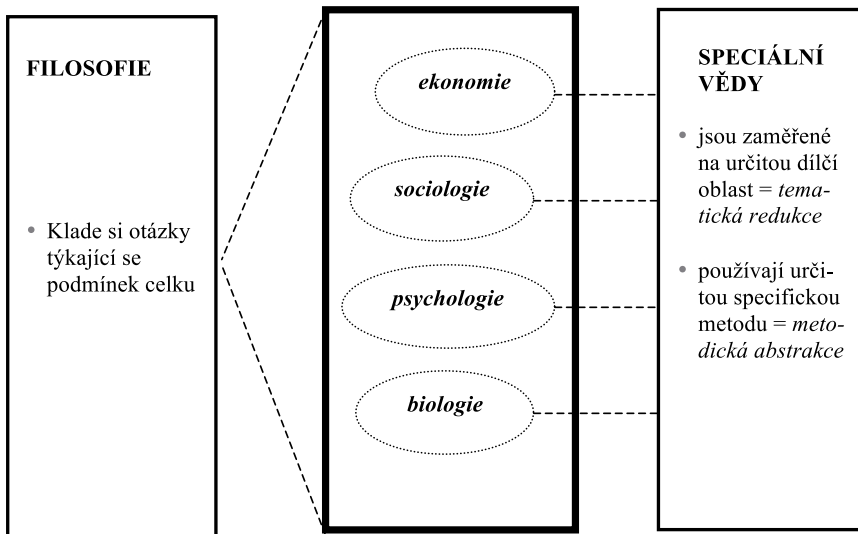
FILOSOFIE

• Klade si otázky týkající se podmínek celku

*ekonomie*

*sociologie*

*psychologie*

*biologie*

SPECIÁLNÍ VĚDY

• jsou zaměřené na určitou dílčí oblast = *tematická redukce*

• používají určitou specifickou metodu = *metodická abstrakce*